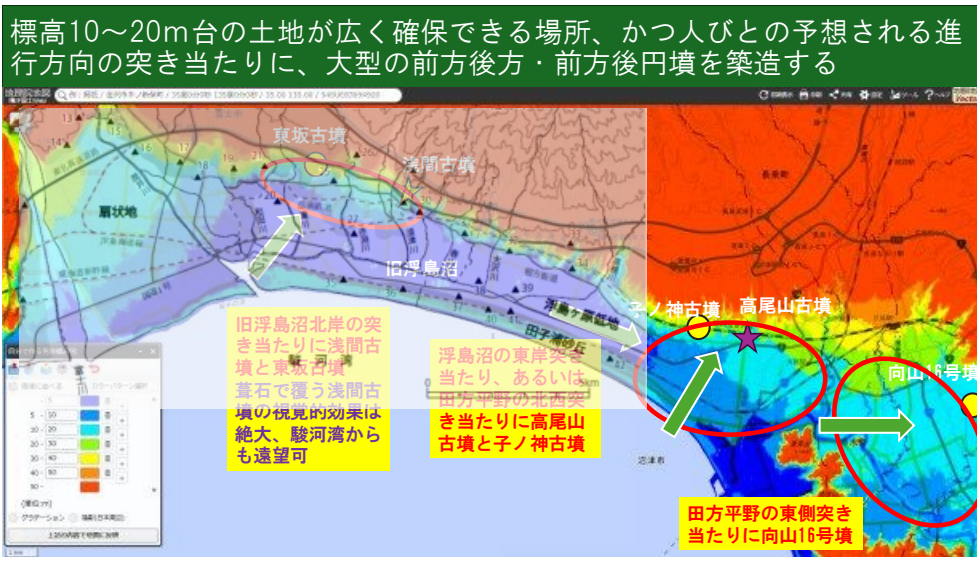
標高10～20m台の土地が広く確保できる場所、かつ人びとの予想される進行方向の突き当たりに、大型の前方後方・前方後円墳を築造する

地理院地図

東坂古墳

浅間古墳

扇状地

旧浮島沼

浮島ケ原低地

田子の浦砂丘

子ノ神古墳

高尾山古墳

向山16号墳

旧浮島沼北岸の突き当たりに浅間古墳と東坂古墳
葺石で覆う浅間古墳の視覚的効果は絶大、駿河湾からも遠望可

浮島沼の東岸突き当たり、あるいは田方平野の北西突き当たりに高尾山古墳と子ノ神古墳

田方平野の東側突き当たりに向山16号墳

駿河湾

沼津市

長泉町

5 - 10
10 - 20
20 - 30
30 - 40
40 - 50
50 -

(単位:m)

グラデーション

上記の内容で地図に反映